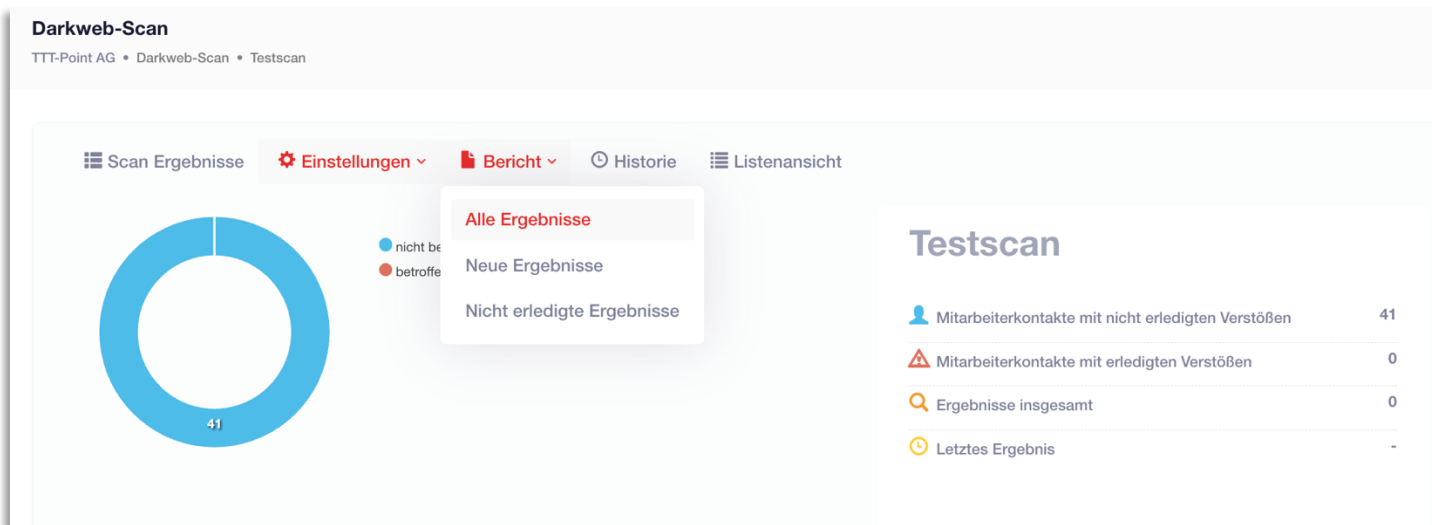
Darkweb-Scan
TTT-Point AG • Darkweb-Scan • Testscan

Scan Ergebnisse | Einstellungen | Bericht | Historie | Listenansicht

Alle Ergebnisse
Neue Ergebnisse
Nicht erledigte Ergebnisse

nicht be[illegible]
betroffe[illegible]

41

Testscan

| | |
|---|---|
| Mitarbeiterkontakte mit nicht erledigten Verstößen | 41 |
| Mitarbeiterkontakte mit erledigten Verstößen | 0 |
| Ergebnisse insgesamt | 0 |
| Letztes Ergebnis | - |